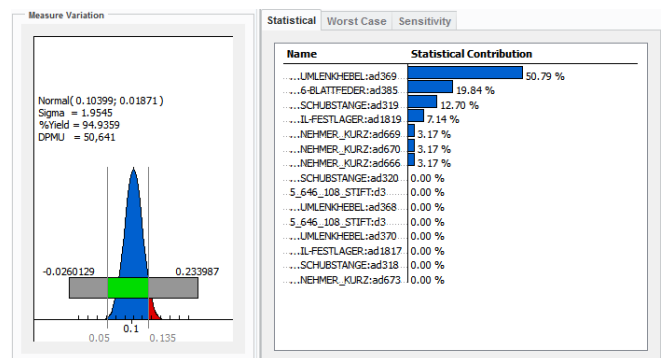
Measure Variation

Normal( 0.10399; 0.01871 )
Sigma = 1.9545
%Yield = 94.9359
DPMU = 50,641

-0.0260129
0.233987
0.1
0.05
0.135

Statistical | Worst Case | Sensitivity

| Name | Statistical Contribution |
|---|---|
| ...UMLENKHEBEL:ad369 | 50.79 % |
| ...6-BLATTFEDER:ad385 | 19.84 % |
| ...SCHUBSTANGE:ad319 | 12.70 % |
| ...IL-FESTLAGER:ad1819 | 7.14 % |
| ...NEHMER_KURZ:ad669 | 3.17 % |
| ...NEHMER_KURZ:ad670 | 3.17 % |
| ...NEHMER_KURZ:ad666 | 3.17 % |
| ...SCHUBSTANGE:ad320 | 0.00 % |
| 5_646_108_STIFT:d3 | 0.00 % |
| ...UMLENKHEBEL:ad368 | 0.00 % |
| 5_646_108_STIFT:d3 | 0.00 % |
| ...UMLENKHEBEL:ad370 | 0.00 % |
| ...IL-FESTLAGER:ad1817 | 0.00 % |
| ...SCHUBSTANGE:ad318 | 0.00 % |
| ...NEHMER_KURZ:ad673 | 0.00 % |